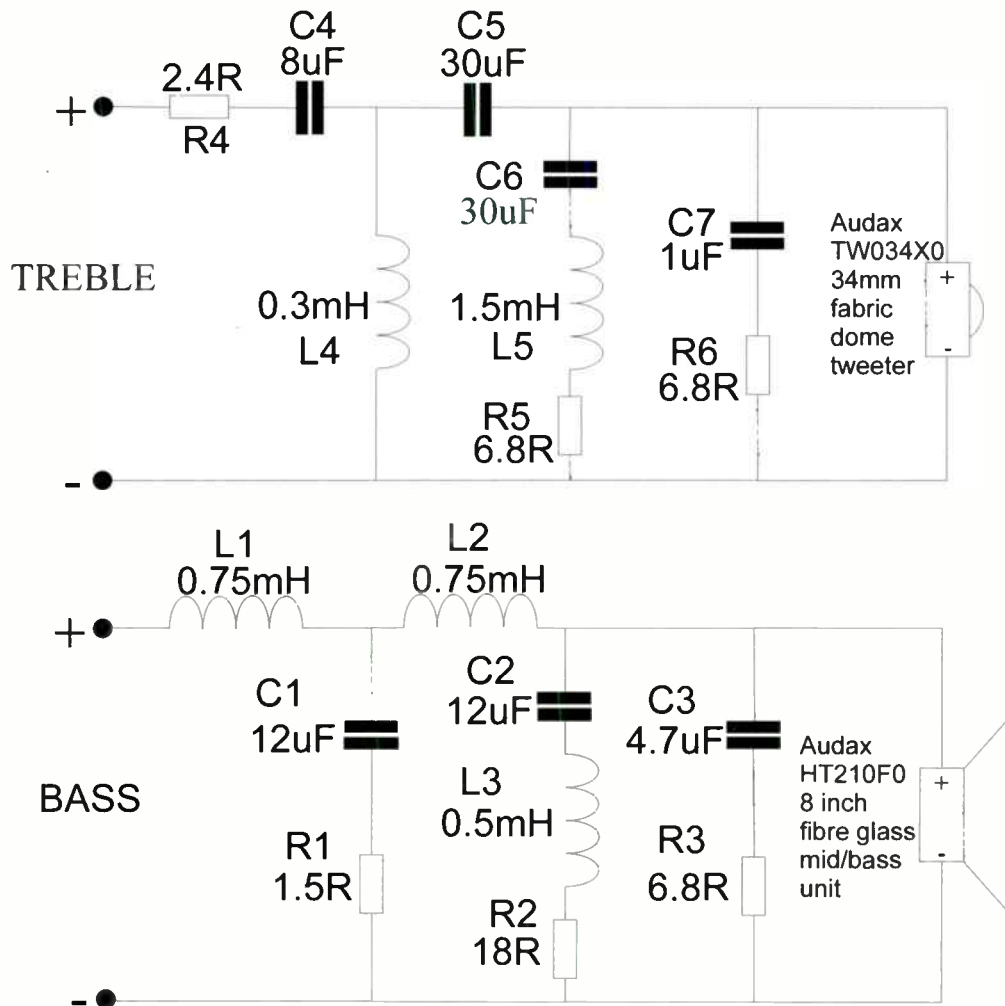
C4
8uF

C5
30uF

+

2.4R
R4

C6
30uF

C7
1uF

Audax
TW034X0
34mm
fabric
dome
tweeter

+

-

TREBLE

0.3mH
L4

1.5mH
L5

R6
6.8R

R5
6.8R

-

L1
0.75mH

L2
0.75mH

+

C1
12uF

C2
12uF

C3
4.7uF

Audax
HT210F0
8 inch
fibre glass
mid/bass
unit

+

-

BASS

L3
0.5mH

R1
1.5R

R3
6.8R

R2
18R

-